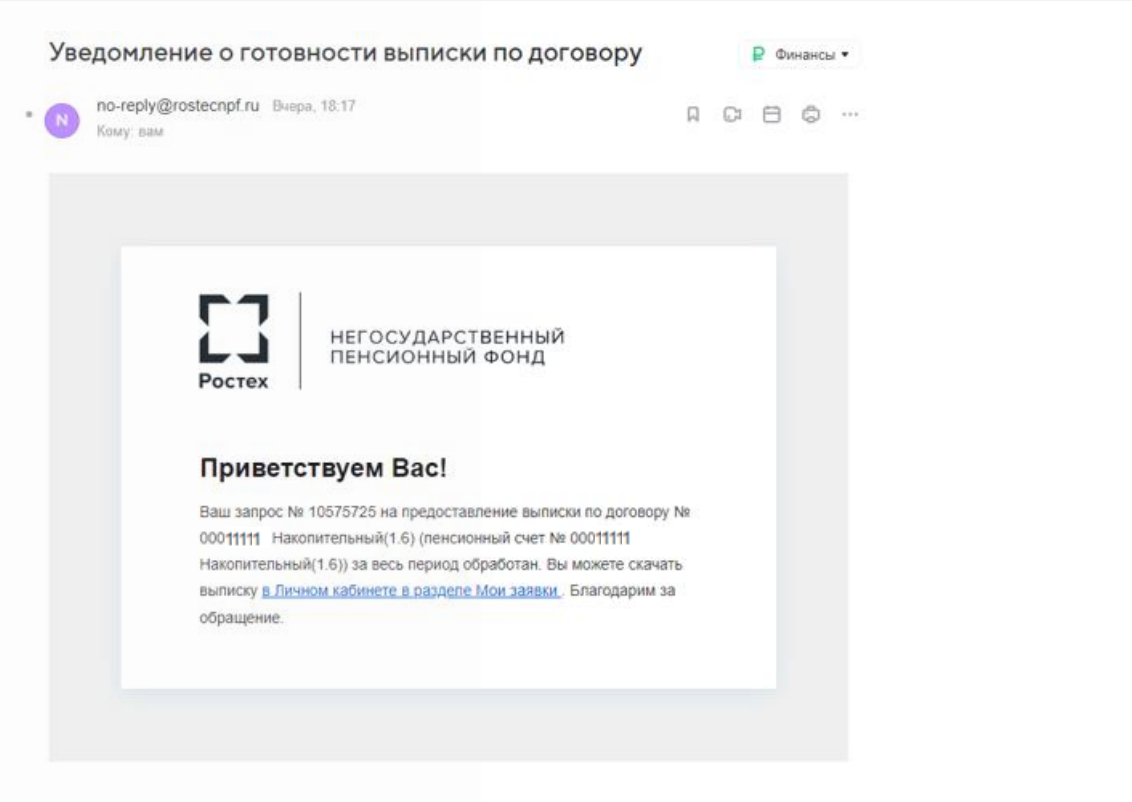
Уведомление о готовности выписки по договору

₽ Финансы ▾

N

no-reply@rostecnpf.ru Вчера, 18:17
Кому: вам

Ростех

НЕГОСУДАРСТВЕННЫЙ ПЕНСИОННЫЙ ФОНД

Приветствуем Вас!

Ваш запрос № 10575725 на предоставление выписки по договору № 00011111 Накопительный(1.6) (пенсионный счет № 00011111 Накопительный(1.6)) за весь период обработан. Вы можете скачать выписку в Личном кабинете в разделе Мои заявки . Благодарим за обращение.